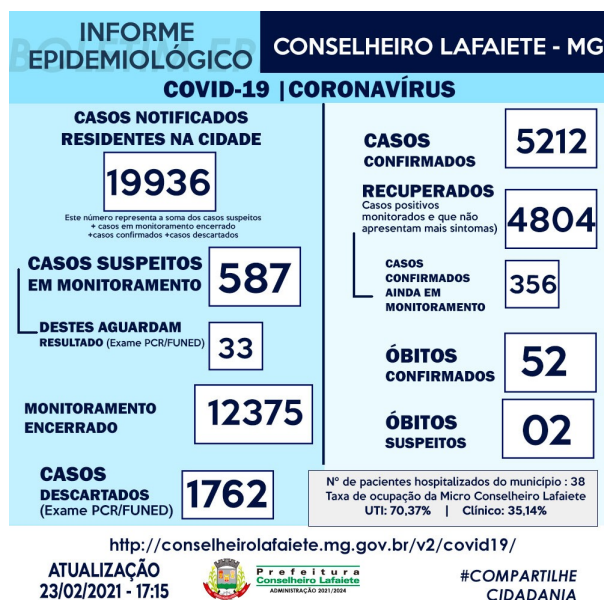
INFORME EPIDEMIOLÓGICO

BOLETIM EP

CONSELHEIRO LAFAIETE - MG

COVID-19 | CORONAVÍRUS

CASOS NOTIFICADOS RESIDENTES NA CIDADE

19936

Este número representa a soma dos casos suspeitos + casos em monitoramento encerrado +casos confirmados +casos descartados

CASOS SUSPEITOS EM MONITORAMENTO

587

DESTES AGUARDAM RESULTADO (Exame PCR/FUNED)

33

MONITORAMENTO ENCERRADO

12375

CASOS DESCARTADOS (Exame PCR/FUNED)

1762

CASOS CONFIRMADOS

5212

RECUPERADOS
Casos positivos monitorados e que não apresentam mais sintomas)

4804

CASOS CONFIRMADOS AINDA EM MONITORAMENTO

356

ÓBITOS CONFIRMADOS

52

ÓBITOS SUSPEITOS

02

Nº de pacientes hospitalizados do município : 38
Taxa de ocupação da Micro Conselheiro Lafaiete
UTI: 70,37% | Clínico: 35,14%

http://conselheirolafaiete.mg.gov.br/v2/covid19/

ATUALIZAÇÃO 23/02/2021 - 17:15

Prefeitura Conselheiro Lafaiete
ADMINISTRAÇÃO 2021/2024

#COMPARTILHE CIDADANIA